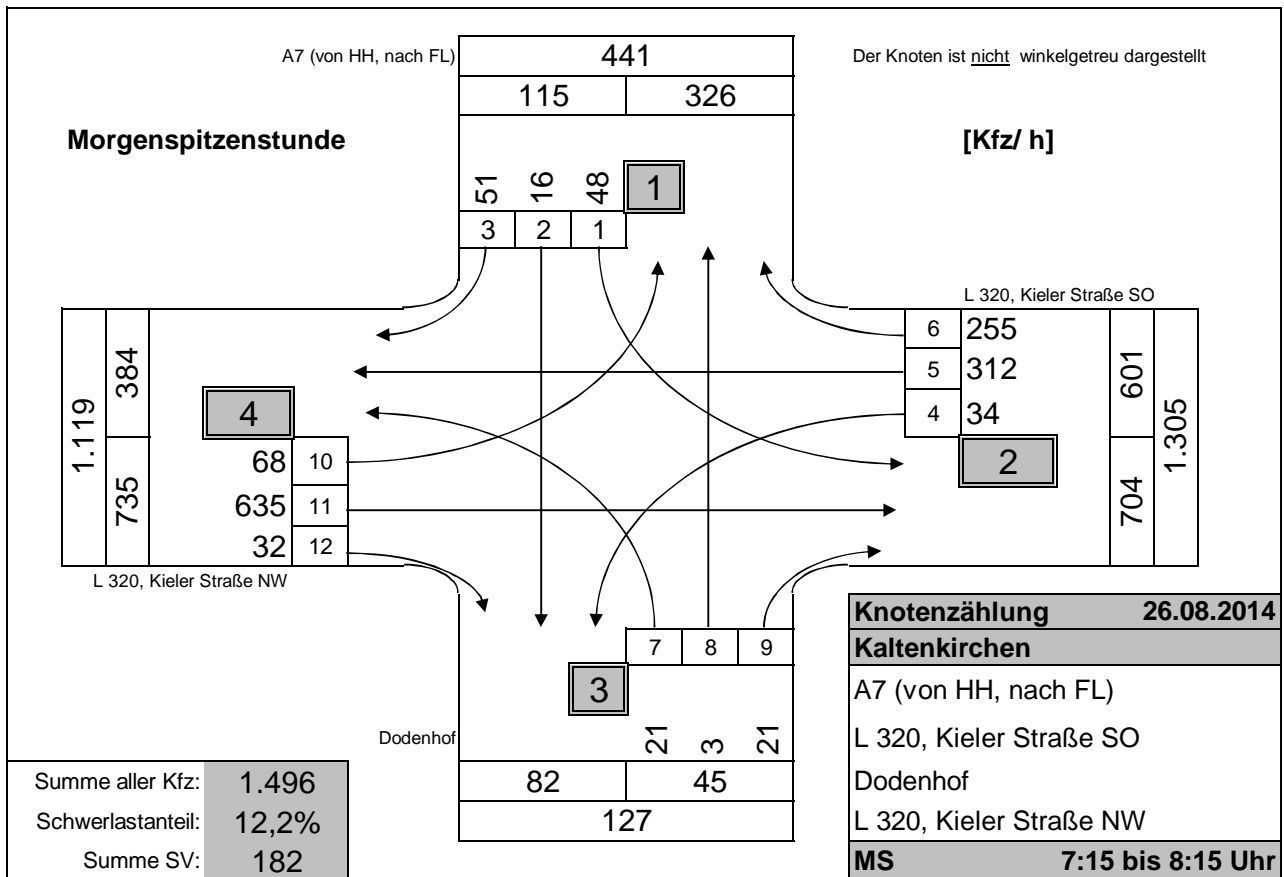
A7 (von HH, nach FL)
441
115 326

Der Knoten ist nicht winkelgetreu dargestellt

Morgenspitzenstunde

[Kfz/ h]

51 16 48
1
3 2 1

L 320, Kieler Straße SO
6 255
5 312
4 34
601
1.305
704
2

1.119
384
735
4
68 10
635 11
32 12
L 320, Kieler Straße NW

7 8 9
3
Dodenhof
21 3 21
82 45
127

| Knotenzählung | 26.08.2014 |
|---|---|
| Kaltenkirchen | |
| A7 (von HH, nach FL) | |
| L 320, Kieler Straße SO | |
| Dodenhof | |
| L 320, Kieler Straße NW | |
| MS | 7:15 bis 8:15 Uhr |

| Summe aller Kfz: | 1.496 |
|---|---|
| Schwerlastanteil: | 12,2% |
| Summe SV: | 182 |